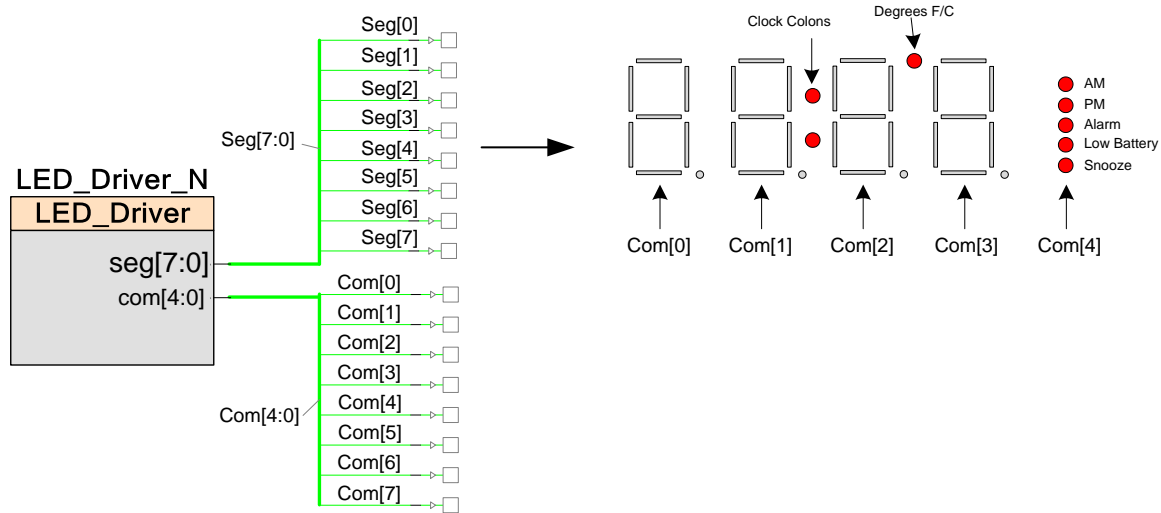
LED_Driver_N
LED_Driver
seg[7:0]
com[4:0]

Seg[7:0]
Seg[0]
Seg[1]
Seg[2]
Seg[3]
Seg[4]
Seg[5]
Seg[6]
Seg[7]

Com[4:0]
Com[0]
Com[1]
Com[2]
Com[3]
Com[4]
Com[5]
Com[6]
Com[7]

Clock Colons
Degrees F/C
AM
PM
Alarm
Low Battery
Snooze

Com[0]
Com[1]
Com[2]
Com[3]
Com[4]